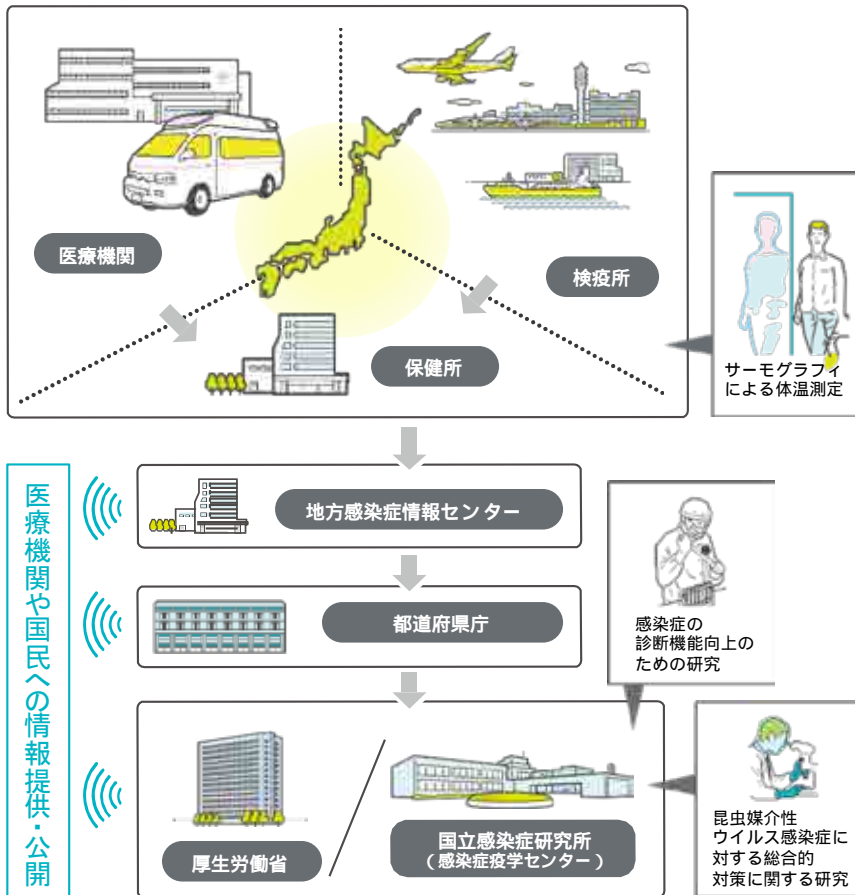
医療機関

検疫所

保健所

サーモグラフィによる体温測定

医療機関や国民への情報提供・公開

地方感染症情報センター

都道府県庁

感染症の診断機能向上のための研究

昆虫媒介性ウイルス感染症に対する総合的対策に関する研究

厚生労働省

国立感染症研究所
（感染症疫学センター）